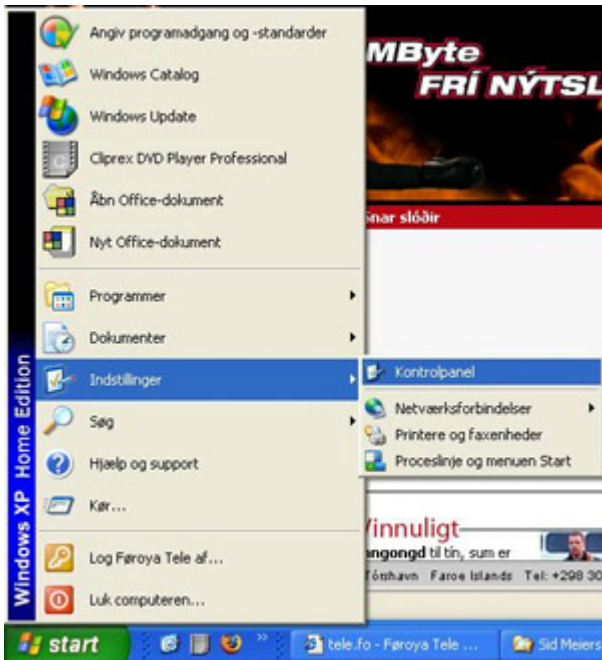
Angiv programadgang og -standarder
Windows Catalog
Windows Update
Cliprex DVD Player Professional
Åbn Office-dokument
Nyt Office-dokument
Programmer
Dokumenter
Indstillinger
Søg
Hjælp og support
Kør...
Log Føroya Tele af...
Luk computeren...

Windows XP Home Edition

Kontrolpanel
Netværksforbindelser
Printere og faxenheder
Proceslinje og menuen Start

MByte
FRÍ NÝTSL
nar slóðir

Vinnuligt
angongd til tín, sum er
Tórshavn Faroe Islands Tel: +298 30

start
tele.fo - Føroya Tele ...
Sid Meiers